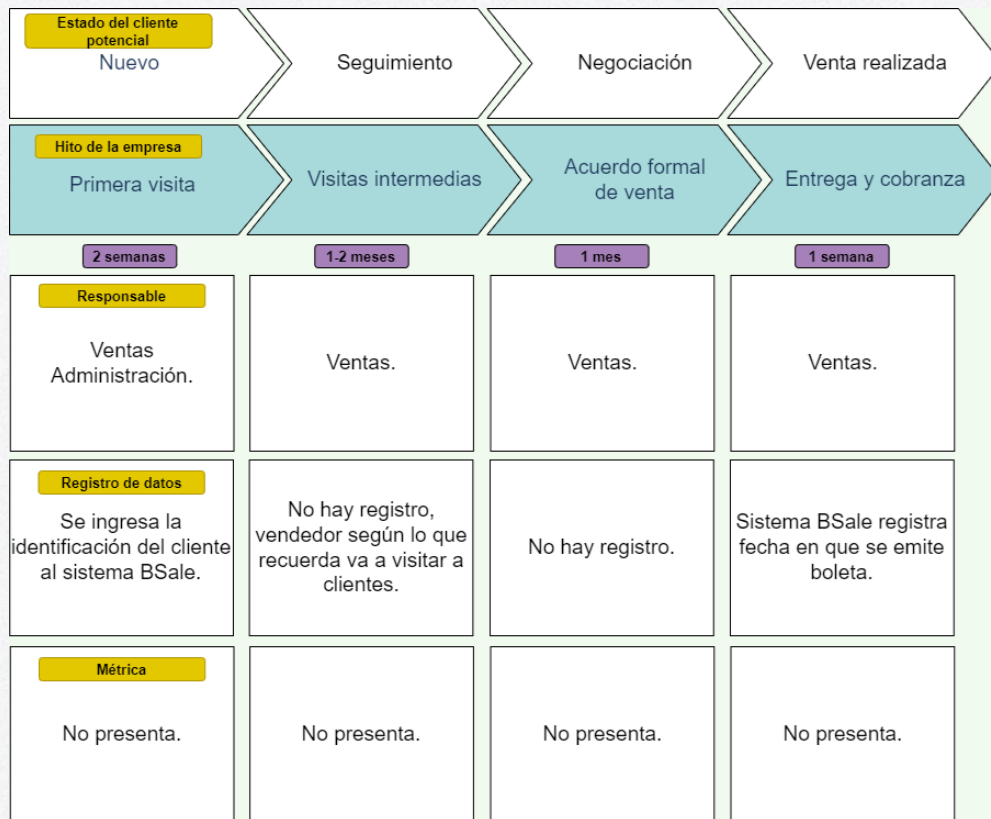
Estado del cliente potencial
Nuevo

Seguimiento

Negociación

Venta realizada

Hito de la empresa
Primera visita

Visitas intermedias

Acuerdo formal de venta

Entrega y cobranza

2 semanas

1-2 meses

1 mes

1 semana

Responsable
Ventas Administración.

Ventas.

Ventas.

Ventas.

Registro de datos
Se ingresa la identificación del cliente al sistema BSale.

No hay registro, vendedor según lo que recuerda va a visitar a clientes.

No hay registro.

Sistema BSale registra fecha en que se emite boleta.

Métrica
No presenta.

No presenta.

No presenta.

No presenta.